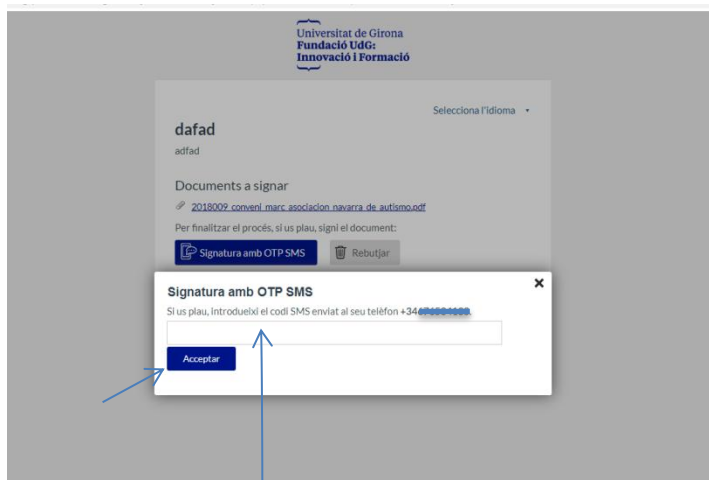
Universitat de Girona
Fundació UdG:
Innovació i Formació

Selecciona l'idioma

dafad

adfad

Documents a signar

2018009_conveni_marc_asociacion_navarra_de_autismo.pdf

Per finalitzar el procés, si us plau, signi el document:

Signatura amb OTP SMS

Rebutjar

Signatura amb OTP SMS

Si us plau, introdueixi el codi SMS enviat al seu telèfon +34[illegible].

Acceptar

×